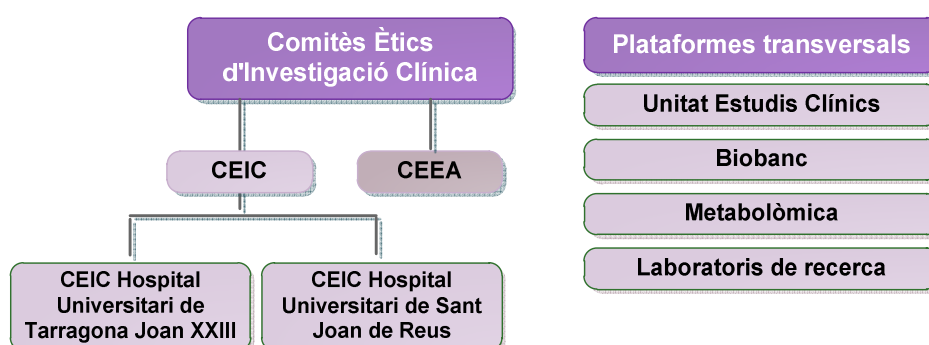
Comitès Ètics d'Investigació Clínica

CEIC

CEEA

CEIC Hospital Universitari de Tarragona Joan XXIII

CEIC Hospital Universitari de Sant Joan de Reus

Plataformes transversals

Unitat Estudis Clínics

Biobanc

Metabolòmica

Laboratoris de recerca